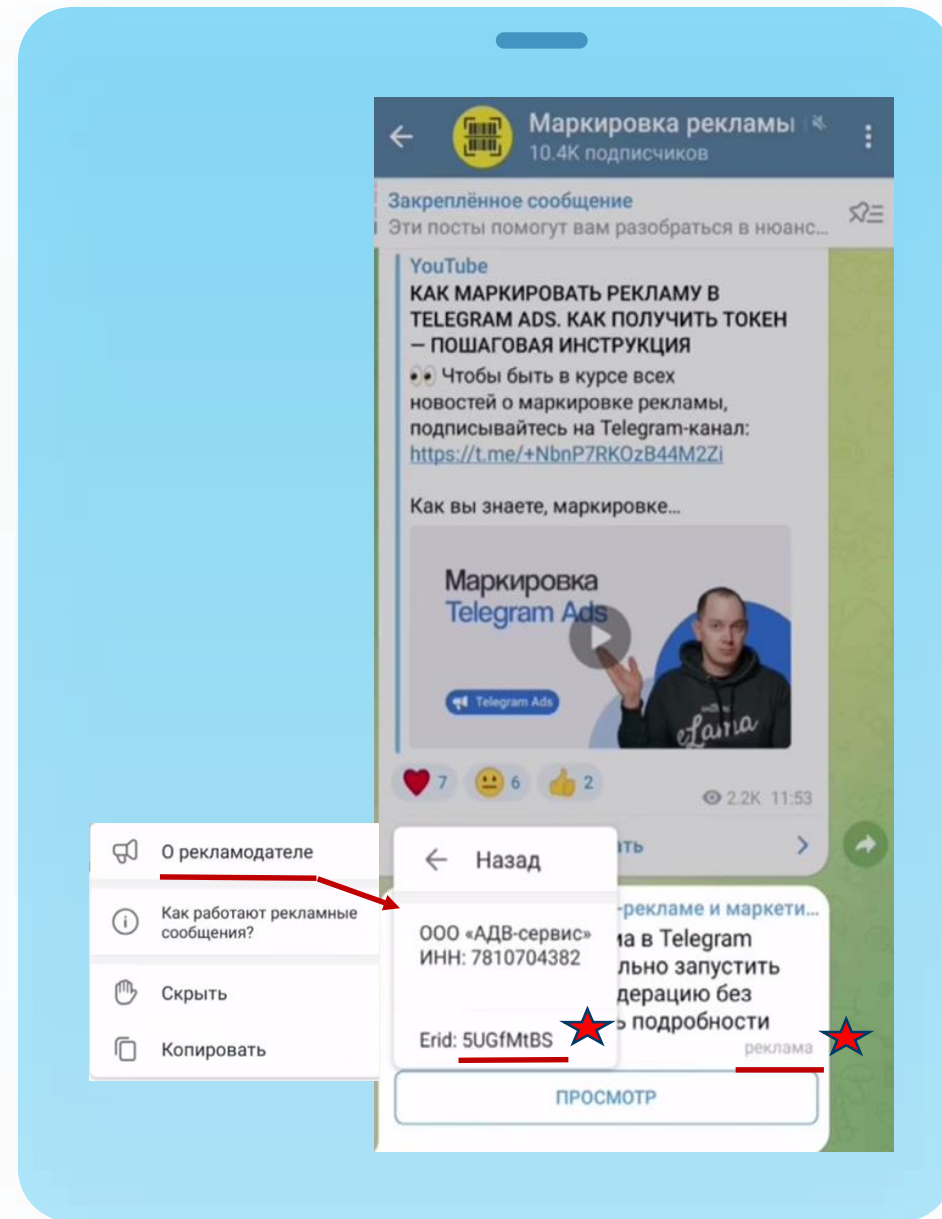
Маркировка рекламы
10.4K подписчиков

Закреплённое сообщение
Эти посты помогут вам разобраться в нюанс...

YouTube
КАК МАРКИРОВАТЬ РЕКЛАМУ В TELEGRAM ADS. КАК ПОЛУЧИТЬ ТОКЕН — ПОШАГОВАЯ ИНСТРУКЦИЯ
👀 Чтобы быть в курсе всех новостей о маркировке рекламы, подписывайтесь на Telegram-канал: https://t.me/+NbnP7RKOzB44M2Zi

Как вы знаете, маркировке...

Маркировка
Telegram Ads
Telegram Ads
eLama

❤️ 7 😐 6 👍 2
2.2K 11:53

О рекламодателе
Как работают рекламные сообщения?
Скрыть
Копировать

Назад
ООО «АДВ-сервис»
ИНН: 7810704382
Erid: 5UGfMtBS

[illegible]ть
-рекламе и маркети...
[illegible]ма в Telegram
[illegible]льно запустить
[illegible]дерацию без
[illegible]ь подробности
реклама
ПРОСМОТР